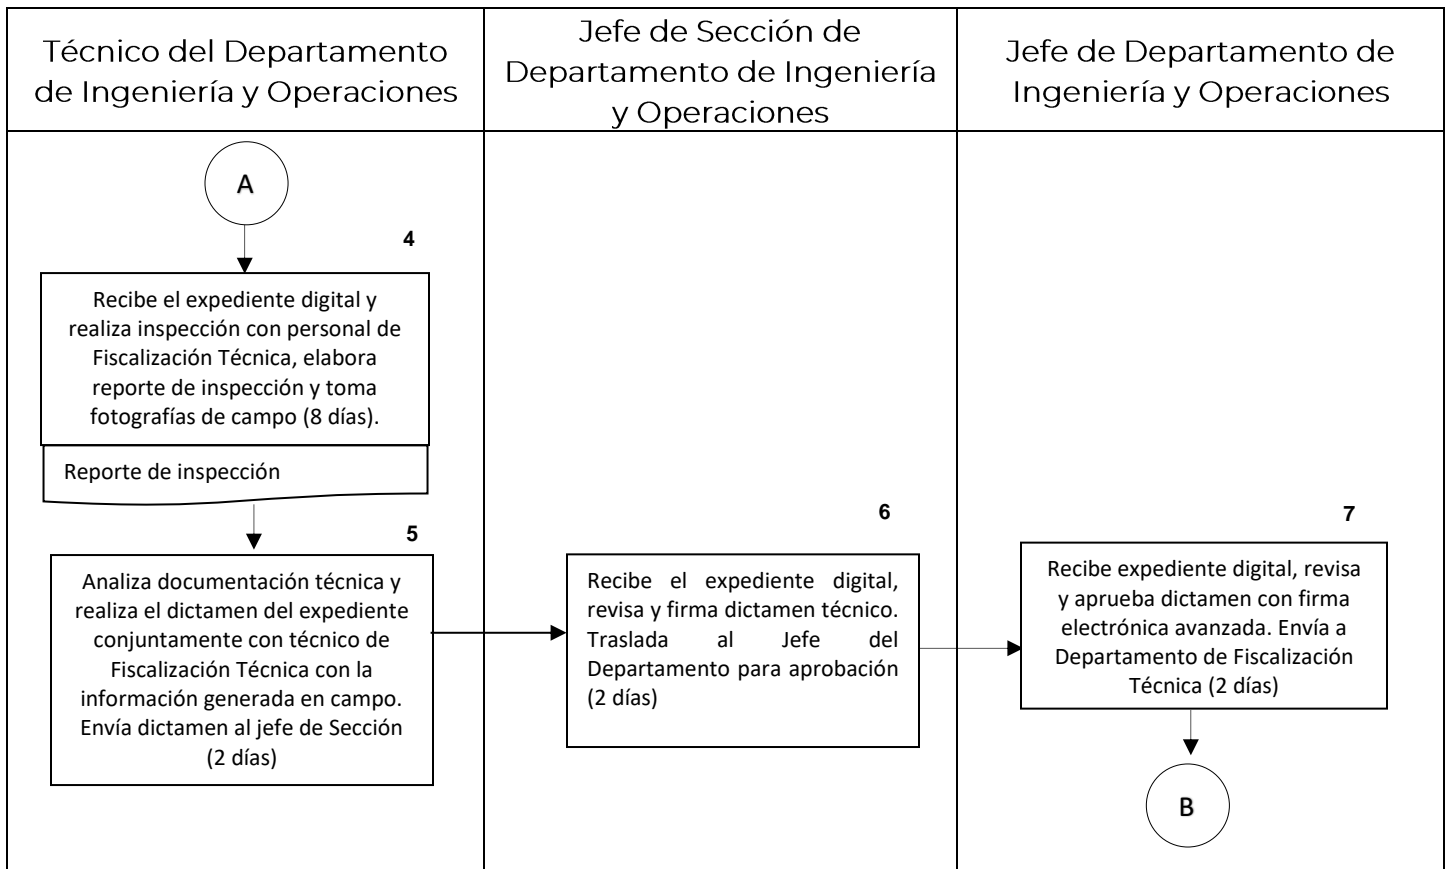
Técnico del Departamento de Ingeniería y Operaciones

Jefe de Sección de Departamento de Ingeniería y Operaciones

Jefe de Departamento de Ingeniería y Operaciones

A

4

Recibe el expediente digital y realiza inspección con personal de Fiscalización Técnica, elabora reporte de inspección y toma fotografías de campo (8 días).

Reporte de inspección

5

Analiza documentación técnica y realiza el dictamen del expediente conjuntamente con técnico de Fiscalización Técnica con la información generada en campo. Envía dictamen al jefe de Sección (2 días)

6

Recibe el expediente digital, revisa y firma dictamen técnico. Traslada al Jefe del Departamento para aprobación (2 días)

7

Recibe expediente digital, revisa y aprueba dictamen con firma electrónica avanzada. Envía a Departamento de Fiscalización Técnica (2 días)

B